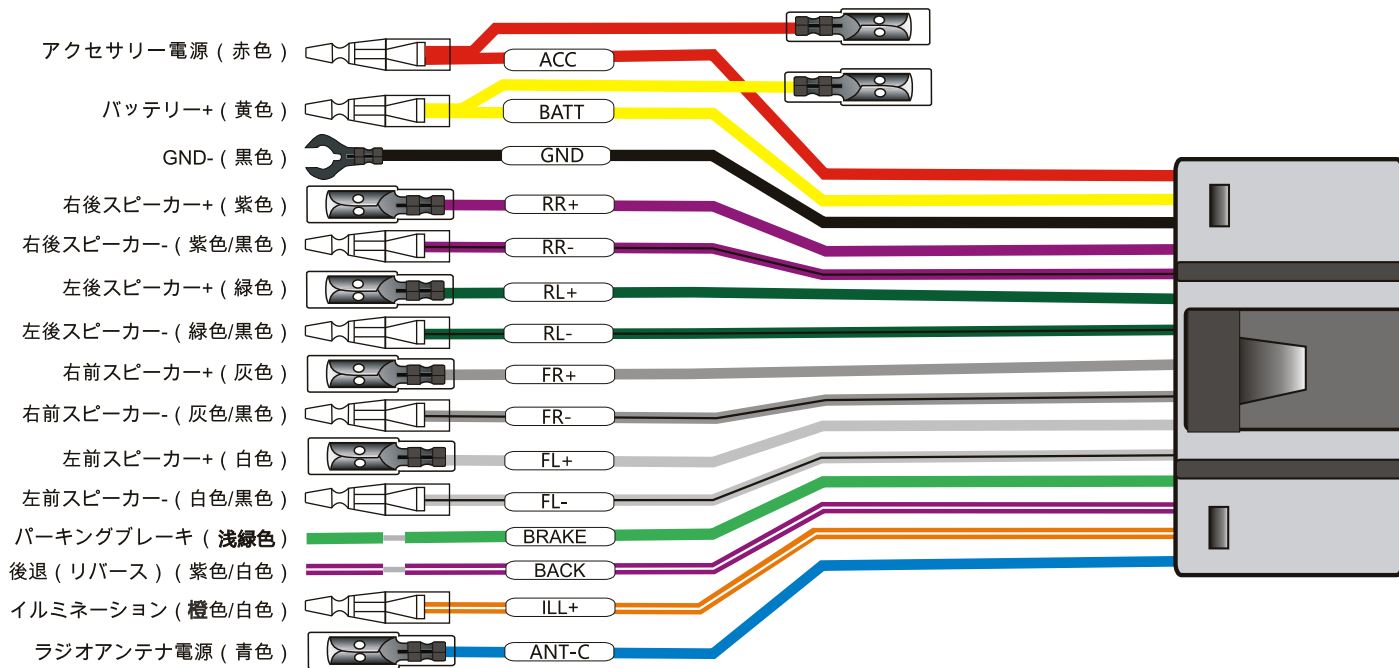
アクセサリー電源（赤色）
ACC
バッテリー+（黄色）
BATT
GND-（黒色）
GND
右後スピーカー+（紫色）
RR+
右後スピーカー-（紫色/黒色）
RR-
左後スピーカー+（緑色）
RL+
左後スピーカー-（緑色/黒色）
RL-
右前スピーカー+（灰色）
FR+
右前スピーカー-（灰色/黒色）
FR-
左前スピーカー+（白色）
FL+
左前スピーカー-（白色/黒色）
FL-
パーキングブレーキ（浅緑色）
BRAKE
後退（リバース）（紫色/白色）
BACK
イルミネーション（橙色/白色）
ILL+
ラジオアンテナ電源（青色）
ANT-C